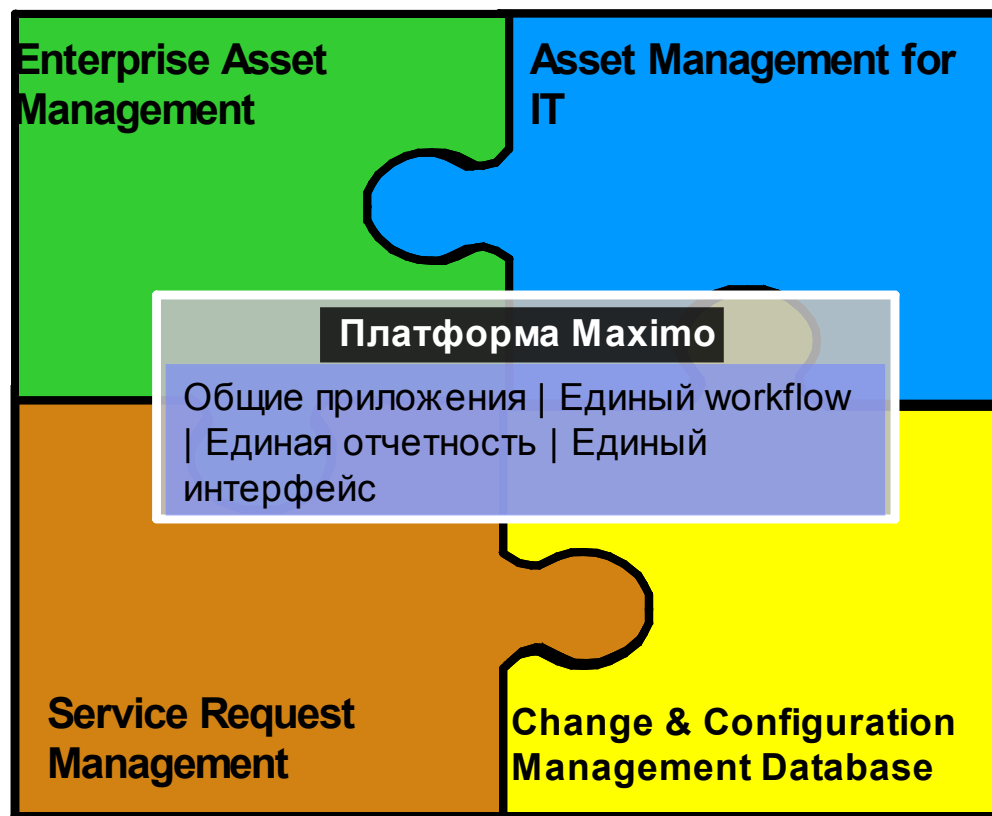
Enterprise Asset Management

Asset Management for IT

Платформа Maximo

Общие приложения | Единый workflow | Единая отчетность | Единый интерфейс

Service Request Management

Change & Configuration Management Database